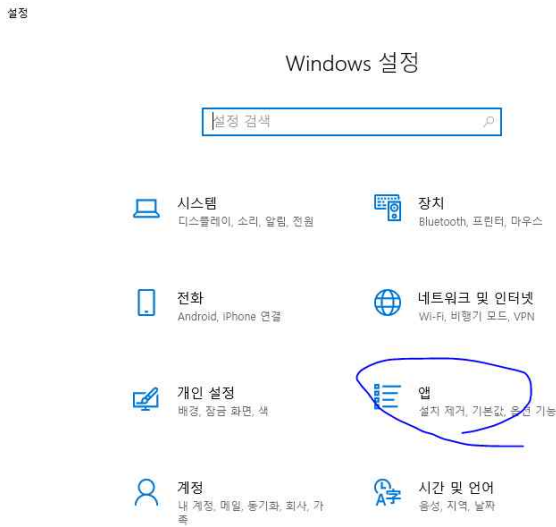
설정

Windows 설정

설정 검색

시스템
디스플레이, 소리, 알림, 전원

장치
Bluetooth, 프린터, 마우스

전화
Android, iPhone 연결

네트워크 및 인터넷
Wi-Fi, 비행기 모드, VPN

개인 설정
배경, 잠금 화면, 색

앱
설치 제거, 기본값, 옵션 기능

계정
내 계정, 메일, 동기화, 회사, 가족

시간 및 언어
음성, 지역, 날짜